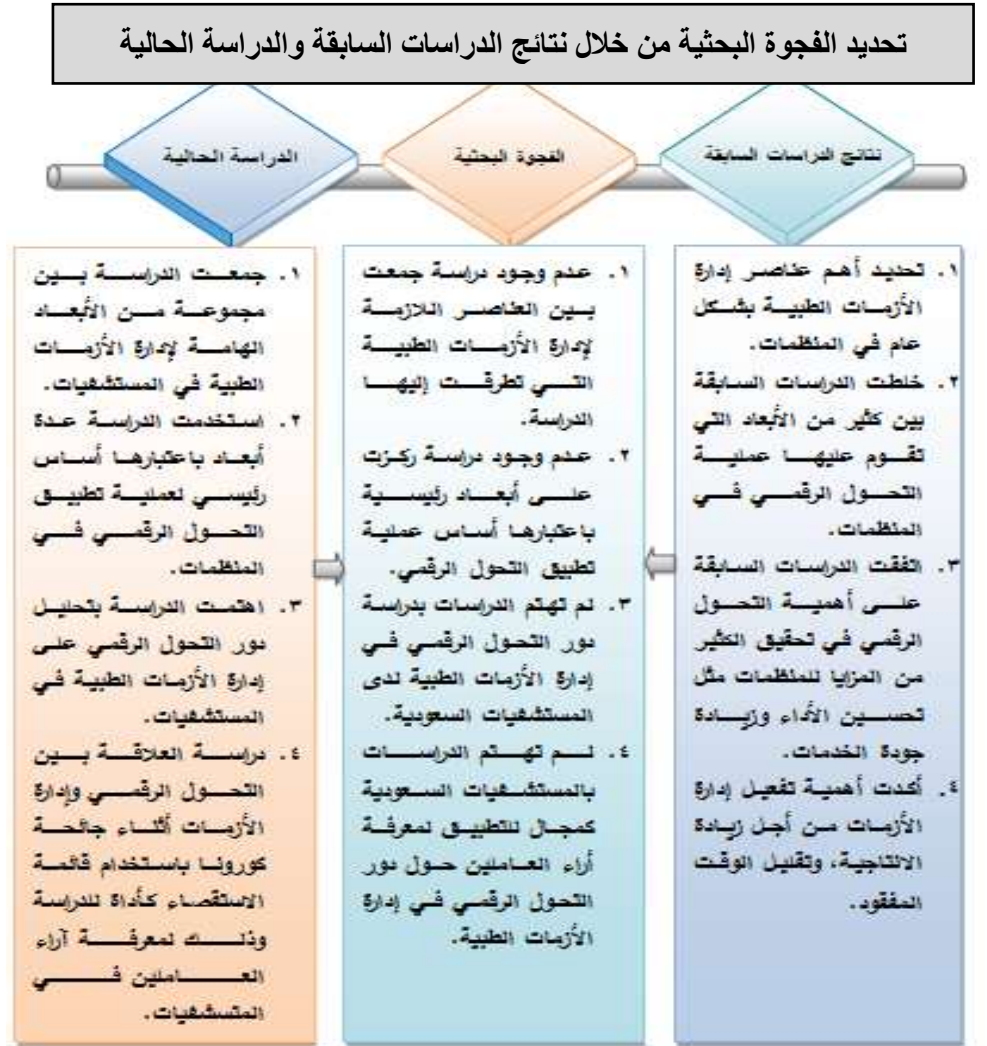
تحديد الفجوة البحثية من خلال نتائج الدراسات السابقة والدراسة الحالية

نتائج الدراسات السابقة

الفجوة البحثية

الدراسة الحالية

١. تحديد أهم عناصر إدارة الأزمات الطبية بشكل عام في المنظمات.
٢. خلطت الدراسات السابقة بين كثير من الأبعاد التي تقوم عليها عملية التحول الرقمي في المنظمات.
٣. اتفقت الدراسات السابقة على أهمية التحول الرقمي في تحقيق الكثير من المزايا للمنظمات مثل تحسين الأداء وزيادة جودة الخدمات.
٤. أكدت أهمية تفعيل إدارة الأزمات من أجل زيادة الانتاجية، وتقليل الوقت المفقود.

١. عدم وجود دراسة جمعت بين العناصر اللازمة لإدارة الأزمات الطبية التي تطرقت إليها الدراسة.
٢. عدم وجود دراسة ركزت على أبعاد رئيسية باعتبارها أساس عملية تطبيق التحول الرقمي.
٣. لم تهتم الدراسات بدراسة دور التحول الرقمي في إدارة الأزمات الطبية لدى المستشفيات السعودية.
٤. لم تهتم الدراسات بالمستشفيات السعودية كمجال للتطبيق لمعرفة أراء العاملين حول دور التحول الرقمي في إدارة الأزمات الطبية.

١. جمعت الدراسة بين مجموعة من الأبعاد الهامة لإدارة الأزمات الطبية في المستشفيات.
٢. استخدمت الدراسة عدة أبعاد باعتبارها أساس رئيسي لعملية تطبيق التحول الرقمي في المنظمات.
٣. اهتمت الدراسة بتحليل دور التحول الرقمي على إدارة الأزمات الطبية في المستشفيات.
٤. دراسة العلاقة بين التحول الرقمي وإدارة الأزمات أثناء جائحة كورونا باستخدام قائمة الاستقصاء كأداة للدراسة وذلك لمعرفة آراء العاملين في المتشفيات.